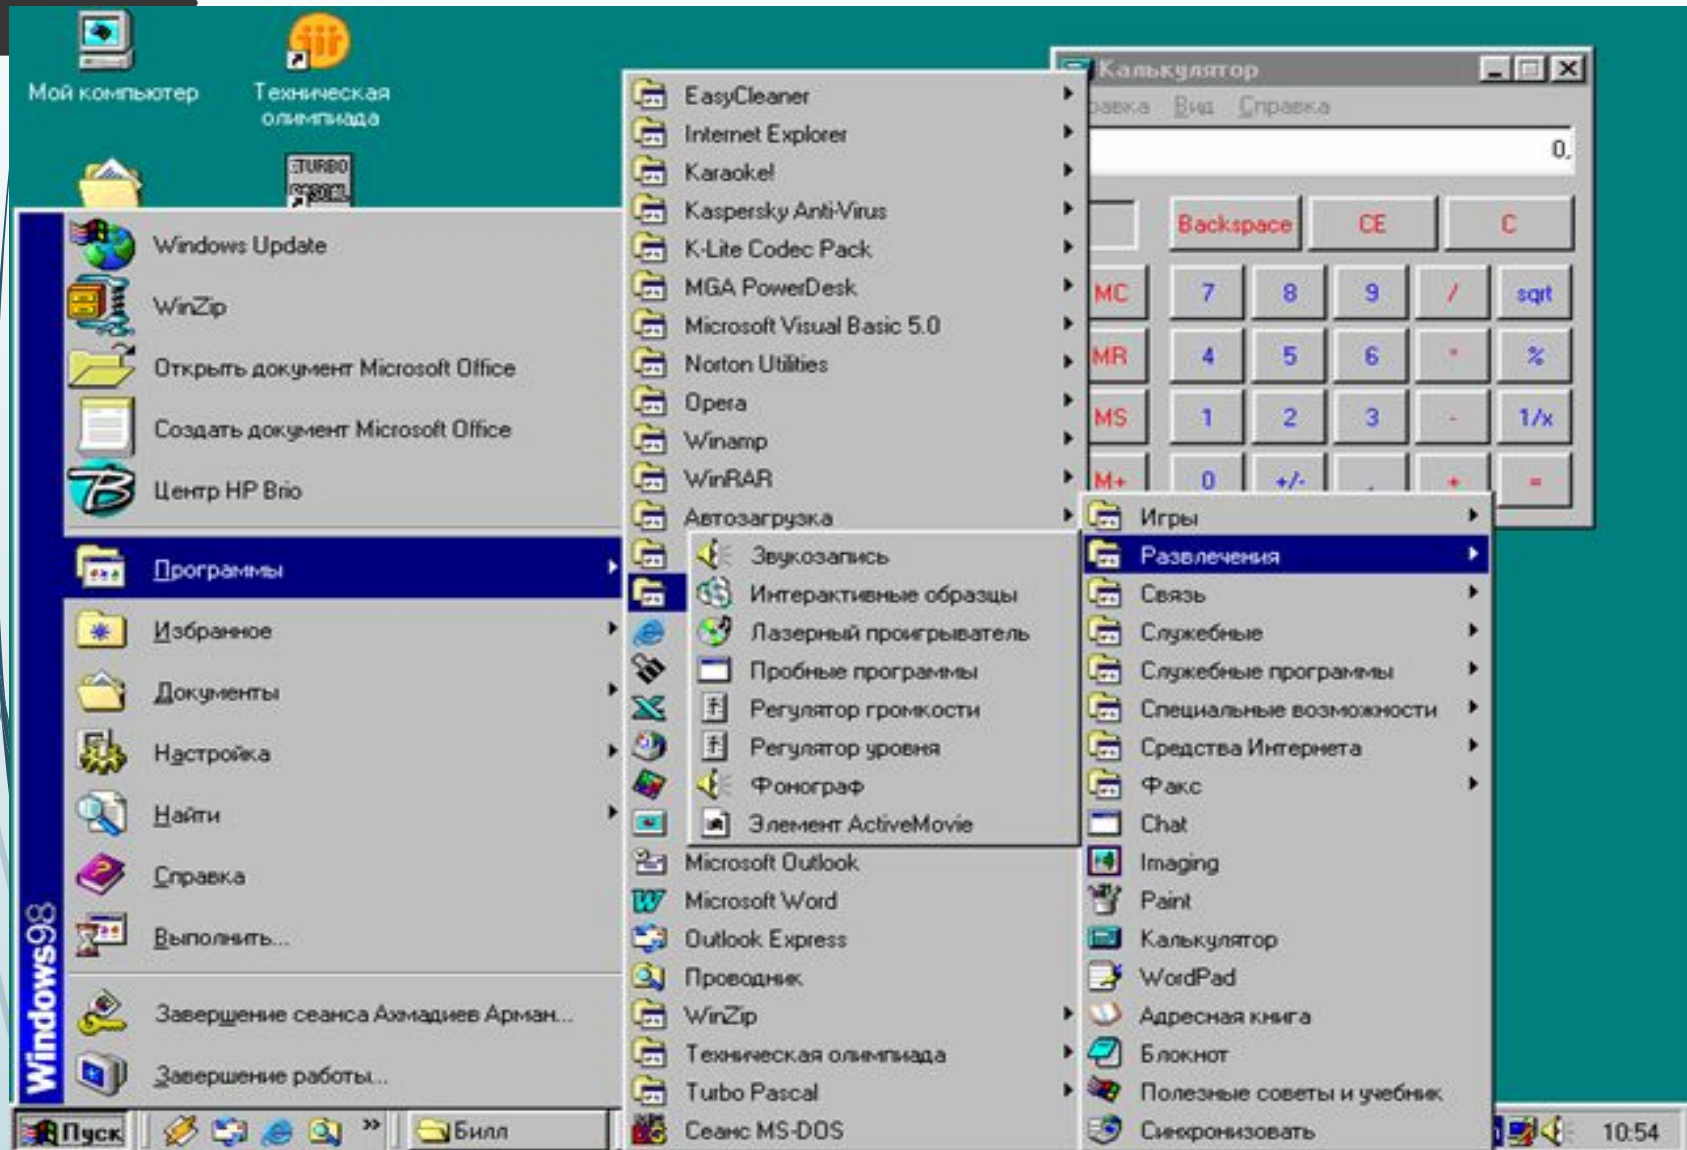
Мой компьютер

Техническая олимпиада

TURBO PASCAL

Windows98

Windows Update

WinZip

Открыть документ Microsoft Office

Создать документ Microsoft Office

Центр HP Brio

Программы

Избранное

Документы

Настройка

Найти

Справка

Выполнить...

Завершение сеанса Ахмадиев Арман...

Завершение работы...

EasyCleaner

Internet Explorer

Karaoke!

Kaspersky Anti-Virus

K-Lite Codec Pack

MGA PowerDesk

Microsoft Visual Basic 5.0

Norton Utilities

Opera

Winamp

WinRAR

Автозагрузка

Звукозапись

Интерактивные образцы

Лазерный проигрыватель

Пробные программы

Регулятор громкости

Регулятор уровня

Фонограф

Элемент ActiveMovie

Microsoft Outlook

Microsoft Word

Outlook Express

Проводник

WinZip

Техническая олимпиада

Turbo Pascal

Сеанс MS-DOS

Игры

Развлечения

Связь

Служебные

Служебные программы

Специальные возможности

Средства Интернета

Факс

Chat

Imaging

Paint

Калькулятор

WordPad

Адресная книга

Блокнот

Полезные советы и учебник

Синхронизовать

Калькулятор

равка Вид Справка

0,

Backspace CE C

MC 7 8 9 / sqrt

MR 4 5 6 * %

MS 1 2 3 - 1/x

M+ 0 +/- , + =

Пуск

Билл

10:54